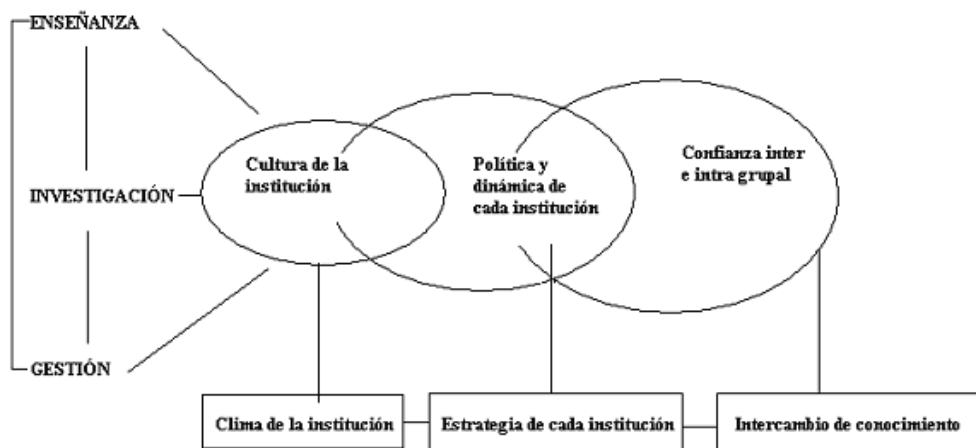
ENSEÑANZA

INVESTIGACIÓN

GESTIÓN

Cultura de la institución

Política y dinámica de cada institución

Confianza inter e intra grupal

Clima de la institución

Estrategia de cada institución

Intercambio de conocimiento